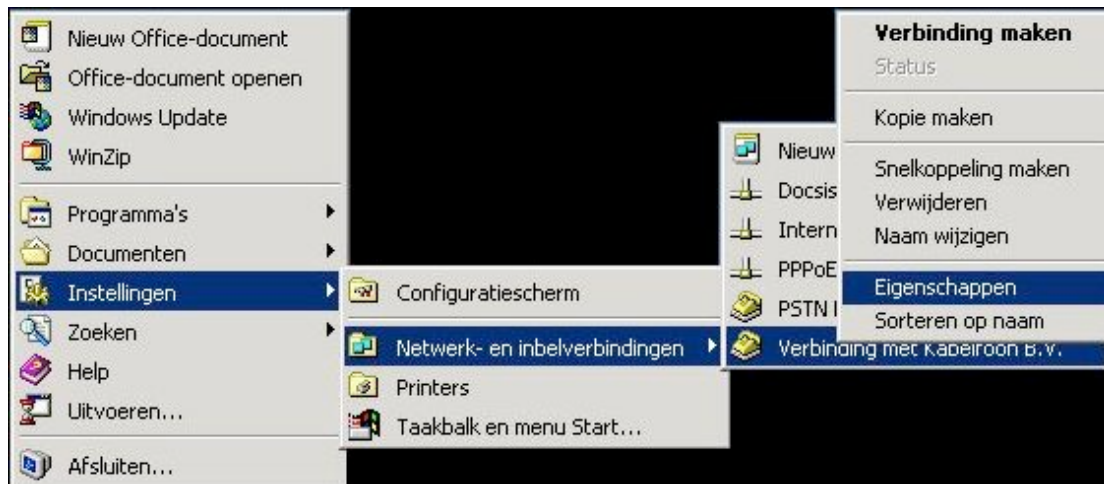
Nieuw Office-document
Office-document openen
Windows Update
WinZip
Programma's
Documenten
Instellingen
Zoeken
Help
Uitvoeren...
Afsluiten...

Configuratiescherm
Netwerk- en inbelverbindingen
Printers
Taakbalk en menu Start...

Nieuw
Docsis
Intern
PPPoE
PSTN I
Verbinding met Kabelroon B.V.

Verbinding maken
Status
Kopie maken
Snelkoppeling maken
Verwijderen
Naam wijzigen
Eigenschappen
Sorteren op naam